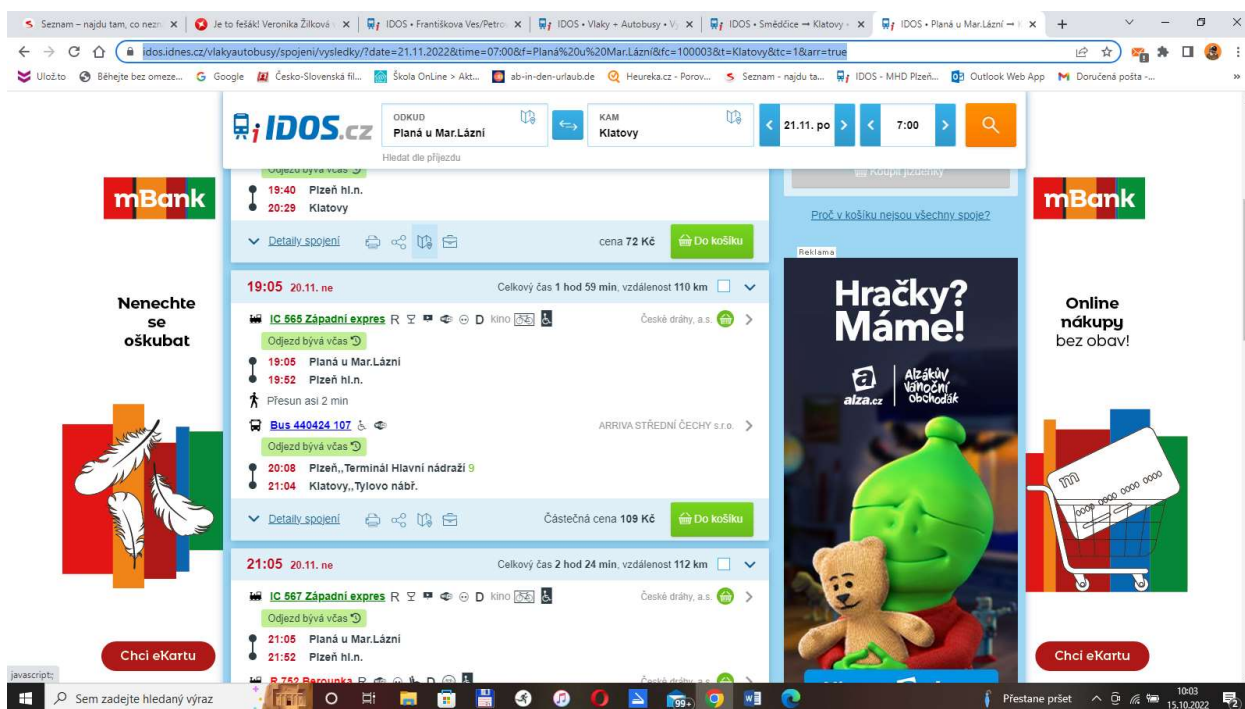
Seznam – najdu tam, co nezn × | Je to fešák! Veronika Žilková × | IDOS • Františkova Ves/Petro × | IDOS • Vlaky + Autobusy • V × | IDOS • Smědčice → Klatovy × | IDOS • Planá u Mar.Lázní → × | +

idos.idnes.cz/vlakyautobusy/spojeni/vysledky/?date=21.11.2022&time=07:00&f=Planá%20u%20Mar.Lázní&fc=100003&t=Klatovy&tc=1&arr=true

Uložto | Běhejte bez omeze... | Google | Česko-Slovenská fil... | Škola OnLine > Akt... | ab-in-den-urlaub.de | Heureka.cz - Porov... | Seznam - najdu ta... | IDOS - MHD Plzeň... | Outlook Web App | Doručená pošta -... | »

IDOS.cz | ODKUD Planá u Mar.Lázní | KAM Klatovy | < 21.11. po > | < 7:00 >

Hledat dle příjezdu

Odjezd bývá včas

19:40 Plzeň hl.n.
20:29 Klatovy

Detaily spojení | cena 72 Kč | Do košíku

19:05 20.11. ne | Celkový čas 1 hod 59 min, vzdálenost 110 km

IC 565 Západní expres R D kino | České dráhy, a.s.
Odjezd bývá včas
19:05 Planá u Mar.Lázní
19:52 Plzeň hl.n.
Přesun asi 2 min
Bus 440424 107 | ARRIVA STŘEDNÍ ČECHY s.r.o.
Odjezd bývá včas
20:08 Plzeň,,Terminál Hlavní nádraží 9
21:04 Klatovy,,Tylovo nábř.

Detaily spojení | Částečná cena 109 Kč | Do košíku

21:05 20.11. ne | Celkový čas 2 hod 24 min, vzdálenost 112 km

IC 567 Západní expres R D kino | České dráhy, a.s.
Odjezd bývá včas
21:05 Planá u Mar.Lázní
21:52 Plzeň hl.n.
R 752 Berounka R D | České dráhy, a.s.

Koupit jízdenky

Proč v košíku nejsou všechny spoje?

Reklama

Hračky? Máme!

alza.cz | Alzákův vánoční obchodák

mBank
Nenechte se oškubat
Chci eKartu

mBank
Online nákupy bez obav!
Chci eKartu

javascript;

Sem zadejte hledaný výraz | 99+ | Přestane pršet | 10:03 15.10.2022